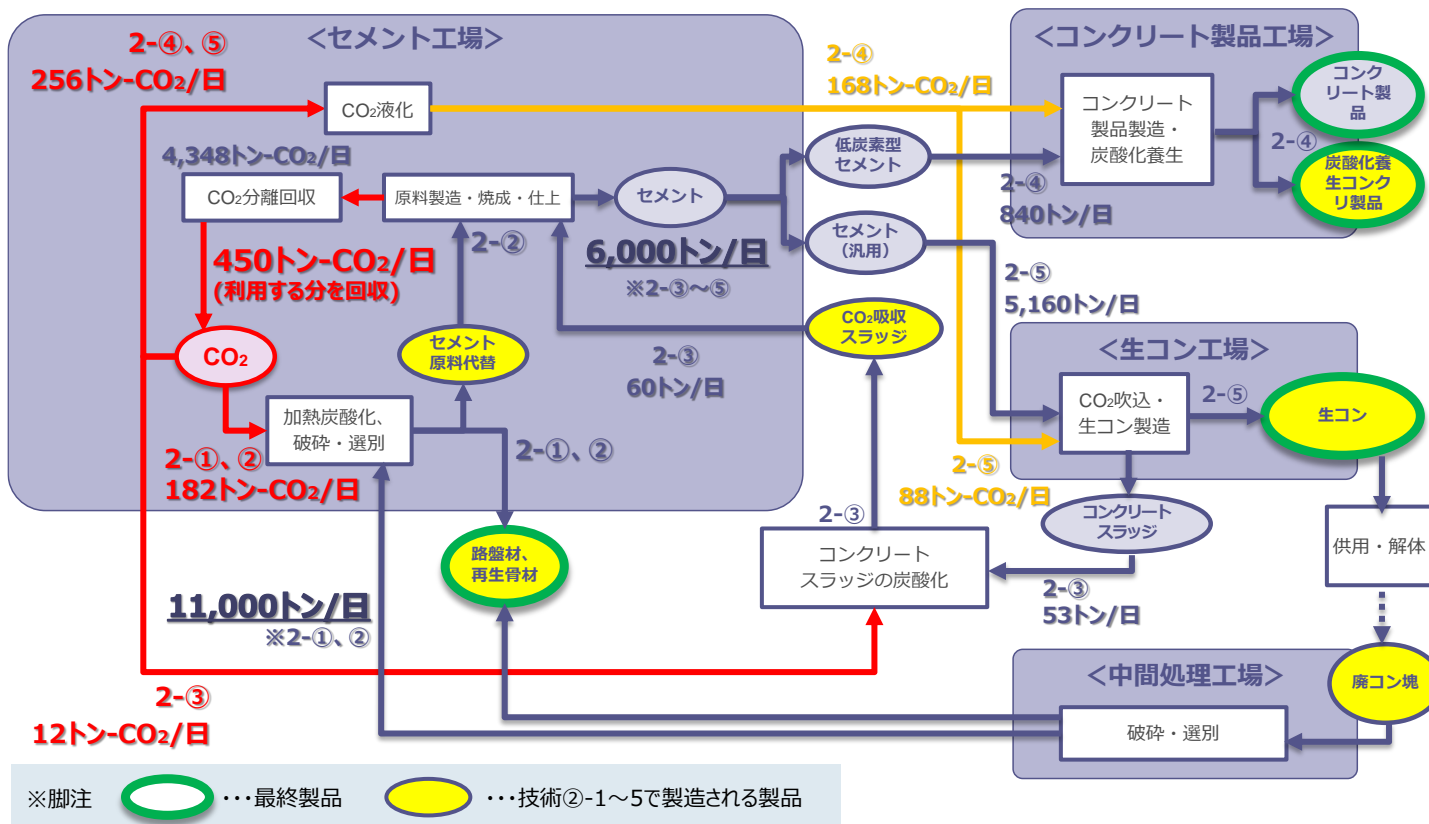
<セメント工場>

2-④、⑤
256トン-$CO_2$/日

$CO_2$液化

4,348トン-$CO_2$/日

$CO_2$分離回収

原料製造・焼成・仕上

セメント

450トン-$CO_2$/日
(利用する分を回収)

2-②

6,000トン/日
※2-③〜⑤

$CO_2$

セメント
原料代替

2-③
60トン/日

加熱炭酸化、
破砕・選別

2-①、②

2-①、②
182トン-$CO_2$/日

路盤材、
再生骨材

11,000トン/日
※2-①、②

2-③
12トン-$CO_2$/日

2-④
168トン-$CO_2$/日

<コンクリート製品工場>

コンクリート
製品製造・
炭酸化養生

コンク
リート製
品

2-④

炭酸化養
生コンク
リ製品

低炭素型
セメント

セメント
(汎用)

2-④
840トン/日

2-⑤
5,160トン/日

$CO_2$吸収
スラッジ

<生コン工場>

$CO_2$吹込・
生コン製造

2-⑤

生コン

2-⑤
88トン-$CO_2$/日

コンクリート
スラッジ

2-③

コンクリート
スラッジの炭酸化

2-③
53トン/日

供用・解体

廃コン塊

<中間処理工場>

破砕・選別

※脚注 ・・・最終製品 ・・・技術②-1〜5で製造される製品